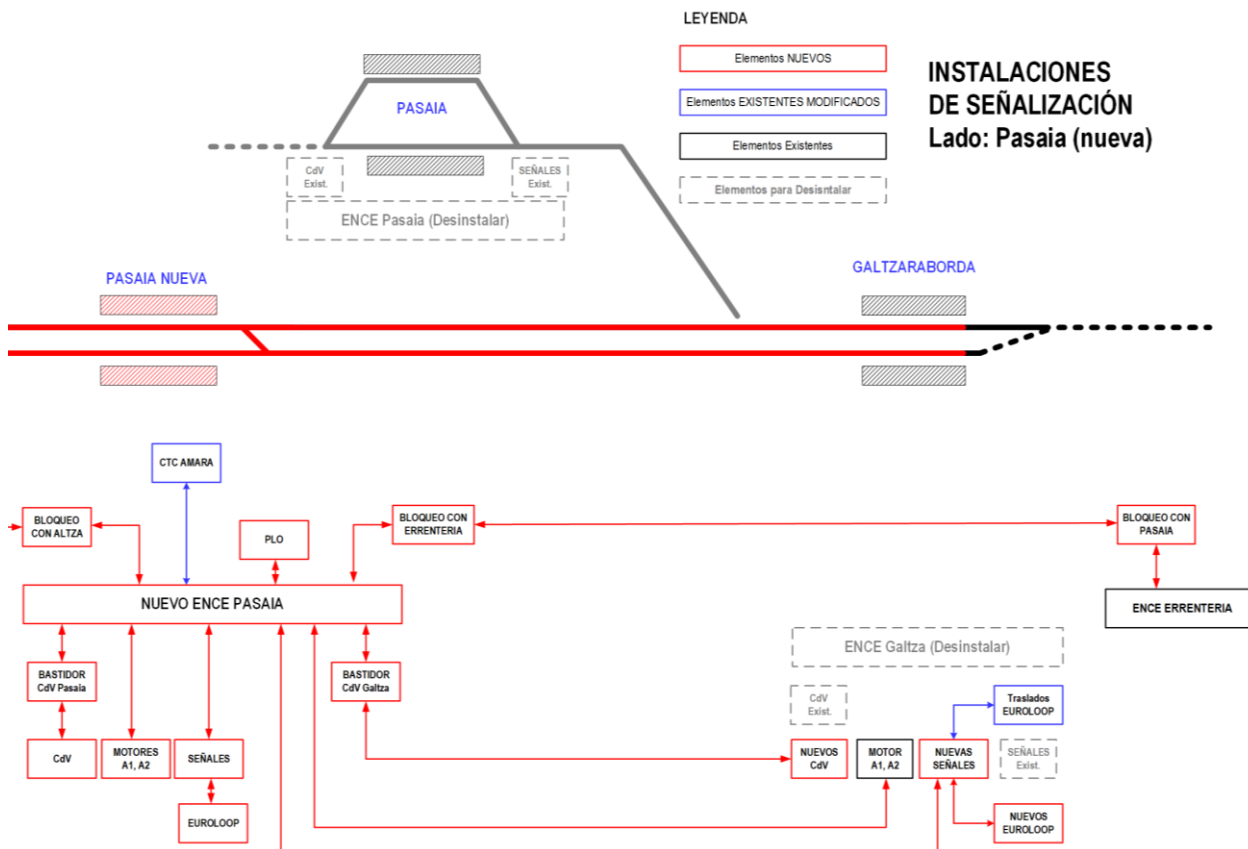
LEYENDA

Elementos NUEVOS

Elementos EXISTENTES MODIFICADOS

Elementos Existentes

Elementos para Desisntalar

INSTALACIONES
DE SEÑALIZACIÓN
Lado: Pasaia (nueva)

PASAIA

CdV Exist.

SEÑALES Exist.

ENCE Pasaia (Desinstalar)

PASAIA NUEVA

GALTZARABORDA

CTC AMARA

BLOQUEO CON ALTZA

PLO

BLOQUEO CON ERRENTERIA

BLOQUEO CON PASAIA

ENCE ERRENTERIA

NUEVO ENCE PASAIA

ENCE Galtza (Desinstalar)

BASTIDOR CdV Pasaia

BASTIDOR CdV Galtza

CdV Exist.

Traslados EUROLOOP

CdV

MOTORES A1, A2

SEÑALES

NUEVOS CdV

MOTOR A1, A2

NUEVAS SEÑALES

SEÑALES Exist.

EUROLOOP

NUEVOS EUROLOOP